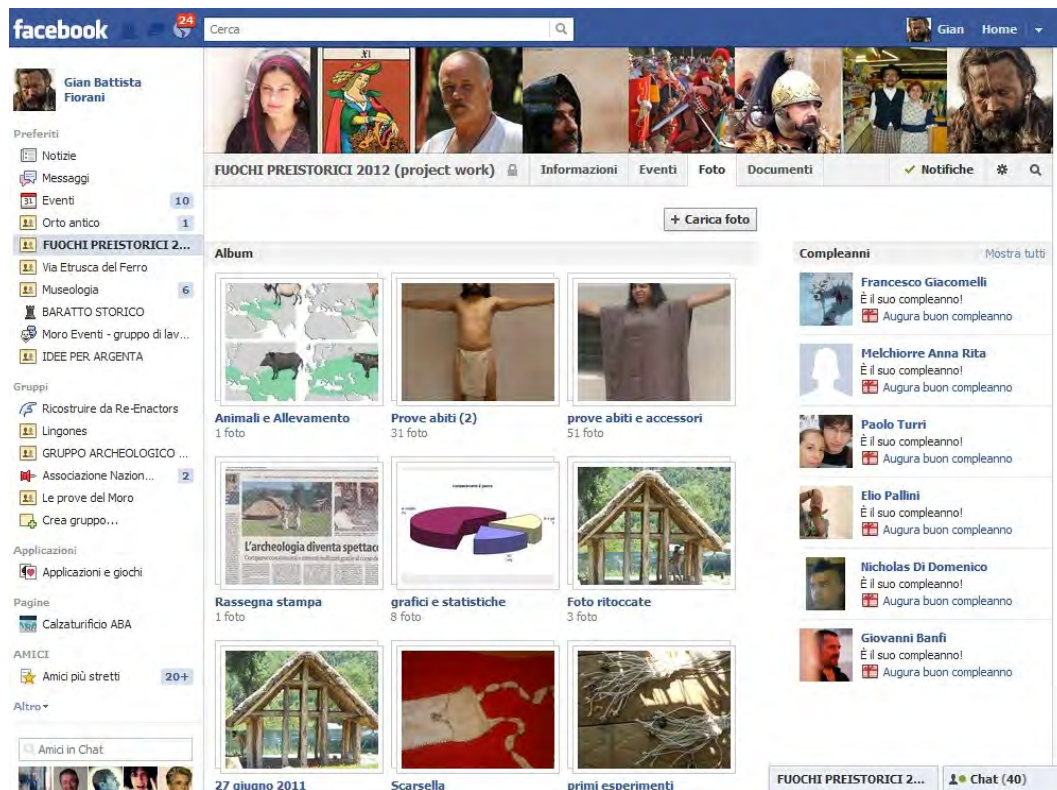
facebook 24 Cerca Gian Home

Gian Battista Fiorani

Preferiti
Notizie
Messaggi
Eventi 10
Orto antico 1
FUOCHI PREISTORICI 2...
Via Etrusca del Ferro
Museologia 6
BARATTO STORICO
Moro Eventi - gruppo di lav...
IDEE PER ARGENTA

Gruppi
Ricostruire da Re-Enactors
Lingones
GRUPPO ARCHEOLOGICO ...
Associazione Nazion... 2
Le prove del Moro
Crea gruppo...

Applicazioni
Applicazioni e giochi

Pagine
Calzaturificio ABA

AMICI
Amici più stretti 20+

Altro

Amici in Chat

FUOCHI PREISTORICI 2012 (project work) Informazioni Eventi Foto Documenti ✓ Notifiche

+ Carica foto

Album

Animali e Allevamento
1 foto

Prove abiti (2)
31 foto

prove abiti e accessori
51 foto

L'archeologia diventa spettac

Rassegna stampa
1 foto

grafici e statistiche
8 foto

Foto ritoccate
3 foto

27 giugno 2011

Scarsella

primi esperimenti

Compleanni Mostra tutti

Francesco Giacomelli
È il suo compleanno!
Augura buon compleanno

Melchiorre Anna Rita
È il suo compleanno!
Augura buon compleanno

Paolo Turri
È il suo compleanno!
Augura buon compleanno

Elio Pallini
È il suo compleanno!
Augura buon compleanno

Nicholas Di Domenico
È il suo compleanno!
Augura buon compleanno

Giovanni Banfi
È il suo compleanno!
Augura buon compleanno

FUOCHI PREISTORICI 2... Chat (40)